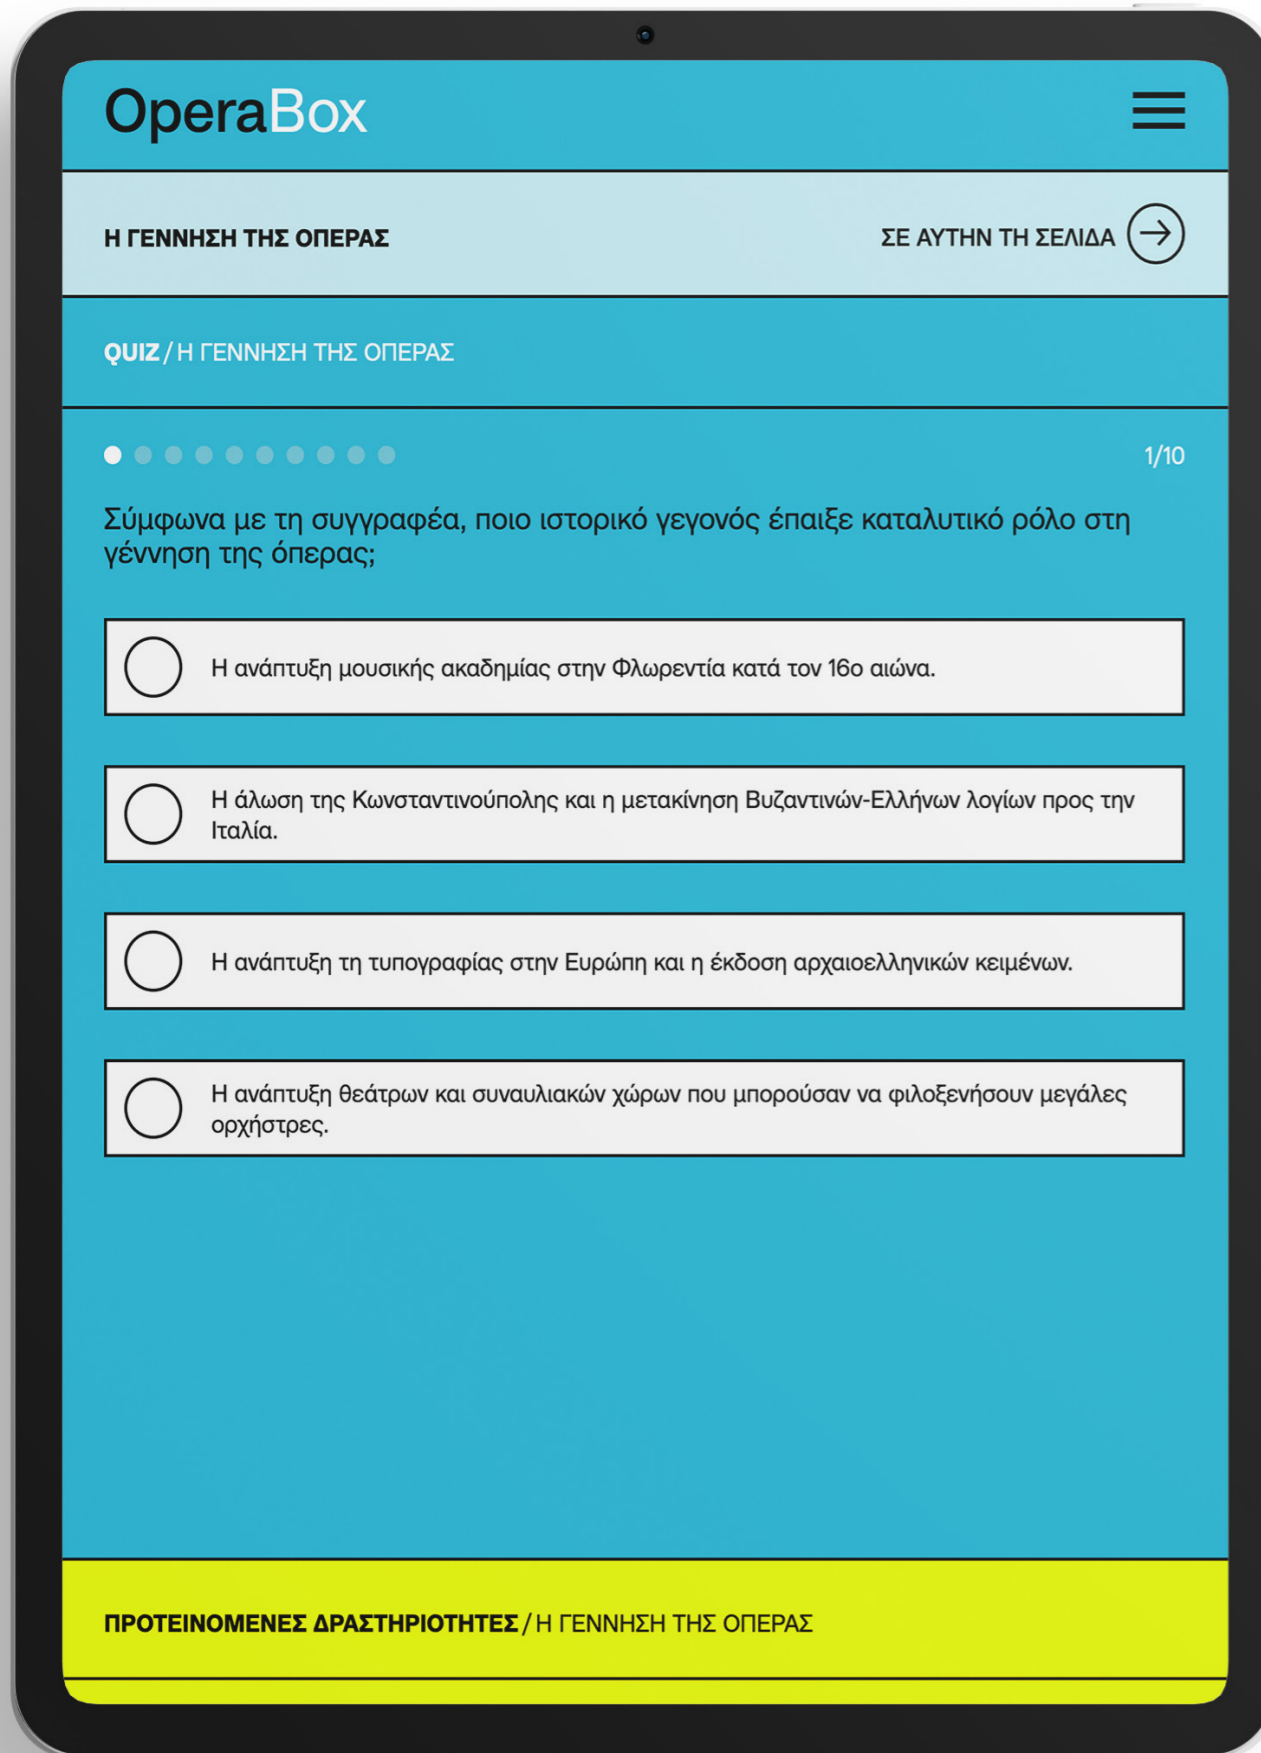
OperaBox

Η ΓΕΝΝΗΣΗ ΤΗΣ ΟΠΕΡΑΣ

ΣΕ ΑΥΤΗΝ ΤΗ ΣΕΛΙΔΑ

QUIZ / Η ΓΕΝΝΗΣΗ ΤΗΣ ΟΠΕΡΑΣ

1/10

Σύμφωνα με τη συγγραφέα, ποιο ιστορικό γεγονός έπαιξε καταλυτικό ρόλο στη γέννηση της όπερας;

Η ανάπτυξη μουσικής ακαδημίας στην Φλωρεντία κατά τον 16ο αιώνα.

Η άλωση της Κωνσταντινούπολης και η μετακίνηση Βυζαντινών-Ελλήνων λογίων προς την Ιταλία.

Η ανάπτυξη τη τυπογραφίας στην Ευρώπη και η έκδοση αρχαιοελληνικών κειμένων.

Η ανάπτυξη θεάτρων και συναυλιακών χώρων που μπορούσαν να φιλοξενήσουν μεγάλες ορχήστρες.

ΠΡΟΤΕΙΝΟΜΕΝΕΣ ΔΡΑΣΤΗΡΙΟΤΗΤΕΣ / Η ΓΕΝΝΗΣΗ ΤΗΣ ΟΠΕΡΑΣ